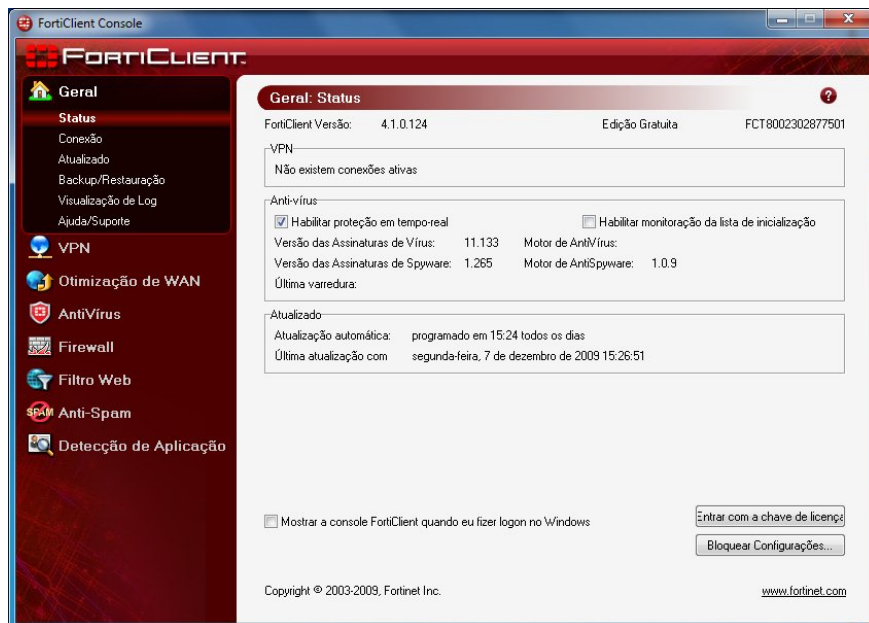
FortiClient Console

FortiClient

Geral
Status
Conexão
Atualizado
Backup/Restauração
Visualização de Log
Ajuda/Suporte
VPN
Otimização de WAN
AntiVírus
Firewall
Filtro Web
SPAM Anti-Spam
Detecção de Aplicação

Geral: Status

FortiClient Versão: 4.1.0.124 Edição Gratuita FCT8002302877501

VPN
Não existem conexões ativas

Anti-vírus
Habilitar proteção em tempo-real
Habilitar monitoração da lista de inicialização
Versão das Assinaturas de Vírus: 11.133 Motor de AntiVírus:
Versão das Assinaturas de Spyware: 1.265 Motor de AntiSpyware: 1.0.9
Última varredura:

Atualizado
Atualização automática: programado em 15:24 todos os dias
Última atualização com segunda-feira, 7 de dezembro de 2009 15:26:51

Mostrar a console FortiClient quando eu fizer logon no Windows
Entrar com a chave de licença
Bloquear Configurações...

Copyright © 2003-2009, Fortinet Inc.
www.fortinet.com